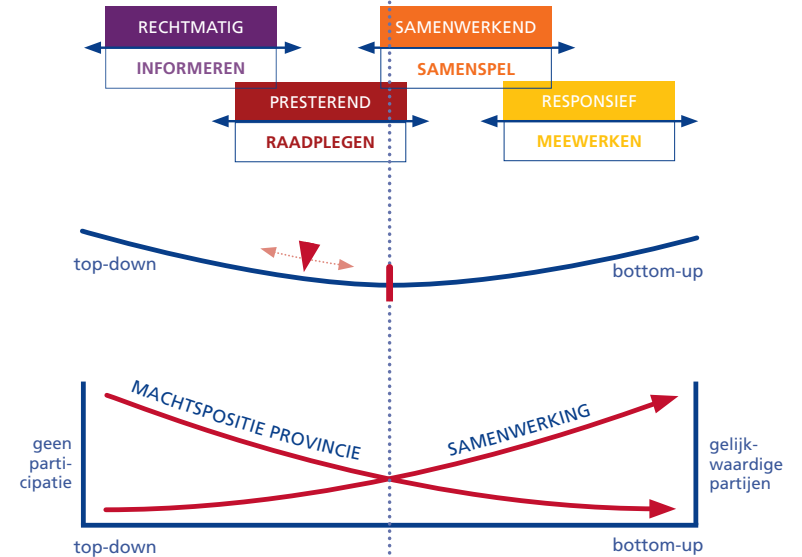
RECHTMATIG
INFORMEREN
SAMENWERKEND
SAMENSPEL
PRESTEREND
RAADPLEGEN
RESPONSIEF
MEEWERKEN

top-down
bottom-up

MACHTSPOSITIE PROVINCIE
SAMENWERKING
geen participatie
gelijkwaardige partijen
top-down
bottom-up